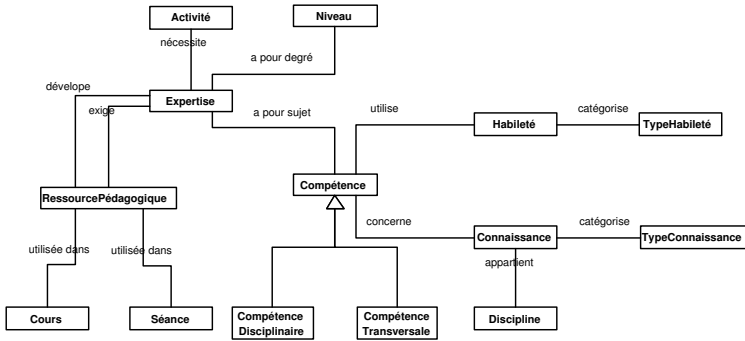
Activité

Niveau

nécessite

a pour degré

dévelope

exige

Expertise

a pour sujet

utilise

catégorise

Habileté

TypeHabileté

Compétence

RessourcePédagogique

concerne

catégorise

Connaissance

TypeConnaissance

utilisée dans

utilisée dans

appartient

Cours

Séance

Compétence Disciplinaire

Compétence Transversale

Discipline